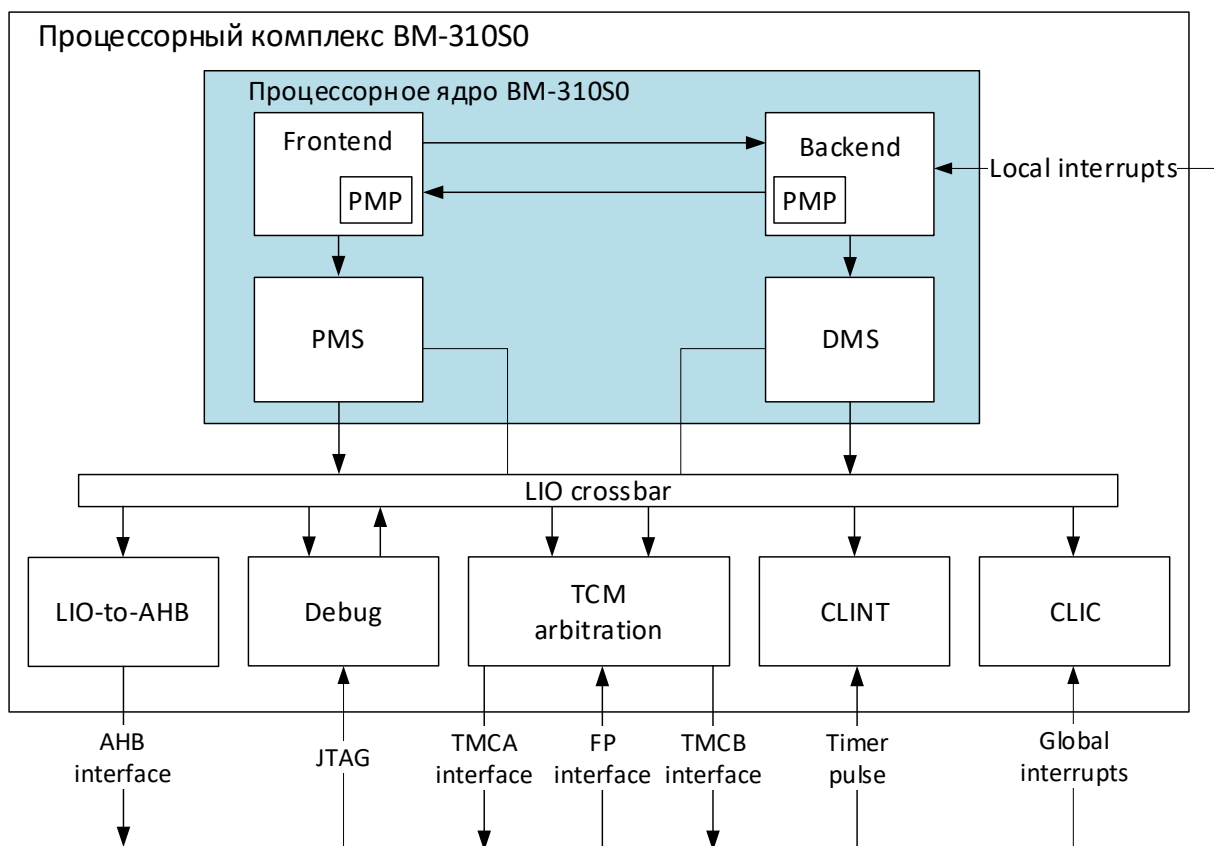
Процессорный комплекс BM-310S0

Процессорное ядро BM-310S0

Frontend

PMP

Backend

PMP

Local interrupts

PMS

DMS

LIO crossbar

LIO-to-AHB

Debug

TCM arbitration

CLINT

CLIC

AHB interface

JTAG

TMCA interface

FP interface

TMCB interface

Timer pulse

Global interrupts